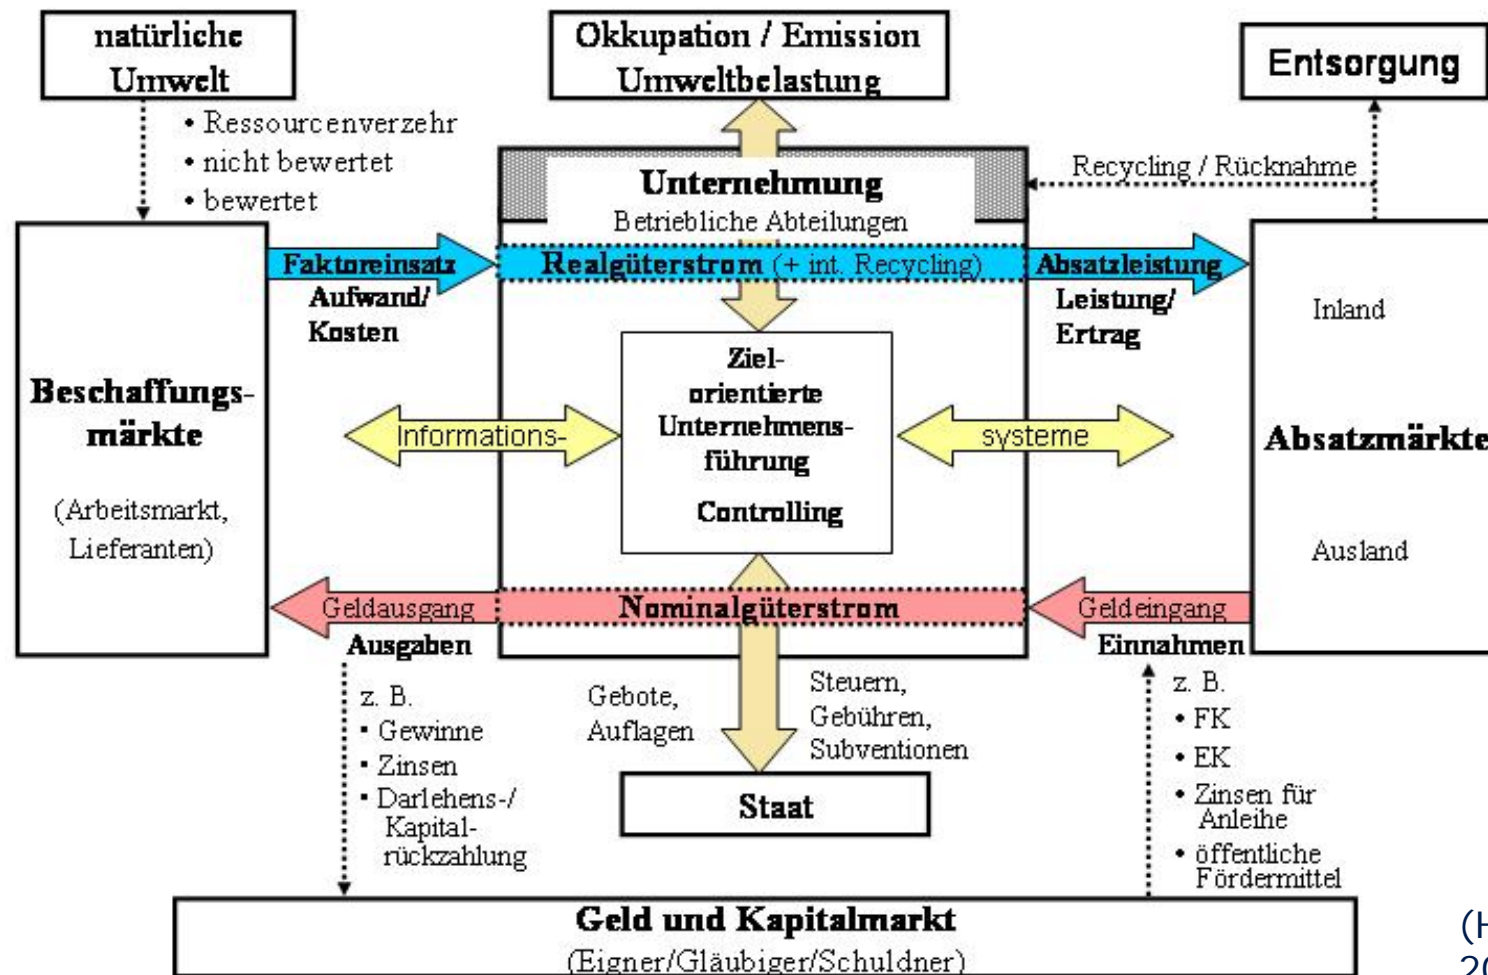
natürliche Umwelt

Okkupation / Emission Umweltbelastung

Entsorgung

• Ressourcenverzehr
• nicht bewertet
• bewertet

Recycling / Rücknahme

Unternehmung
Betriebliche Abteilungen

Faktoreinsatz
Aufwand/ Kosten

Realgüterstrom (+ int. Recycling)

Absatzleistung
Leistung/ Ertrag

Inland

Beschaffungsmärkte

(Arbeitsmarkt, Lieferanten)

Informations-

Zielorientierte Unternehmensführung

Controlling

systeme

Absatzmärkte

Ausland

Geldausgang

Nominalgüterstrom

Geldeingang

Ausgaben

Einnahmen

z. B.
• Gewinne
• Zinsen
• Darlehens-/ Kapitalrückzahlung

Gebote, Auflagen

Steuern, Gebühren, Subventionen

z. B.
• FK
• EK
• Zinsen für Anleihe
• öffentliche Fördermittel

Staat

Geld und Kapitalmarkt
(Eigner/Gläubiger/Schuldner)

(H
20